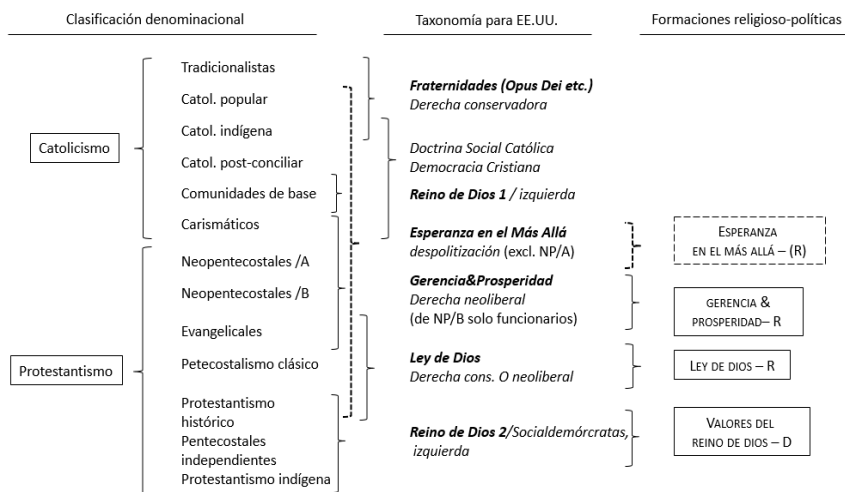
Clasificación denominacional

Taxonomía para EE.UU.

Formaciones religioso-políticas

Catolicismo

Tradicionalistas

Catol. popular

Catol. indígena

Catol. post-conciliar

Comunidades de base

Carismáticos

Protestantismo

Neopentecostales /A

Neopentecostales /B

Evangelicales

Petecostalismo clásico

Protestantismo histórico

Pentecostales independientes

Protestantismo indígena

***Fraternidades (Opus Dei etc.)***
*Derecha conservadora*

*Doctrina Social Católica*
*Democracia Cristiana*

***Reino de Dios 1*** */ izquierda*

***Esperanza en el Más Allá***
*despolitización* (excl. NP/A)

***Gerencia&Prosperidad***
*Derecha neoliberal*
(de NP/B solo funcionarios)

***Ley de Dios***
*Derecha cons. O neoliberal*

***Reino de Dios 2****/Socialdemórcratas, izquierda*

ESPERANZA EN EL MÁS ALLÁ – (R)

GERENCIA & PROSPERIDAD– R

LEY DE DIOS – R

VALORES DEL REINO DE DIOS – D